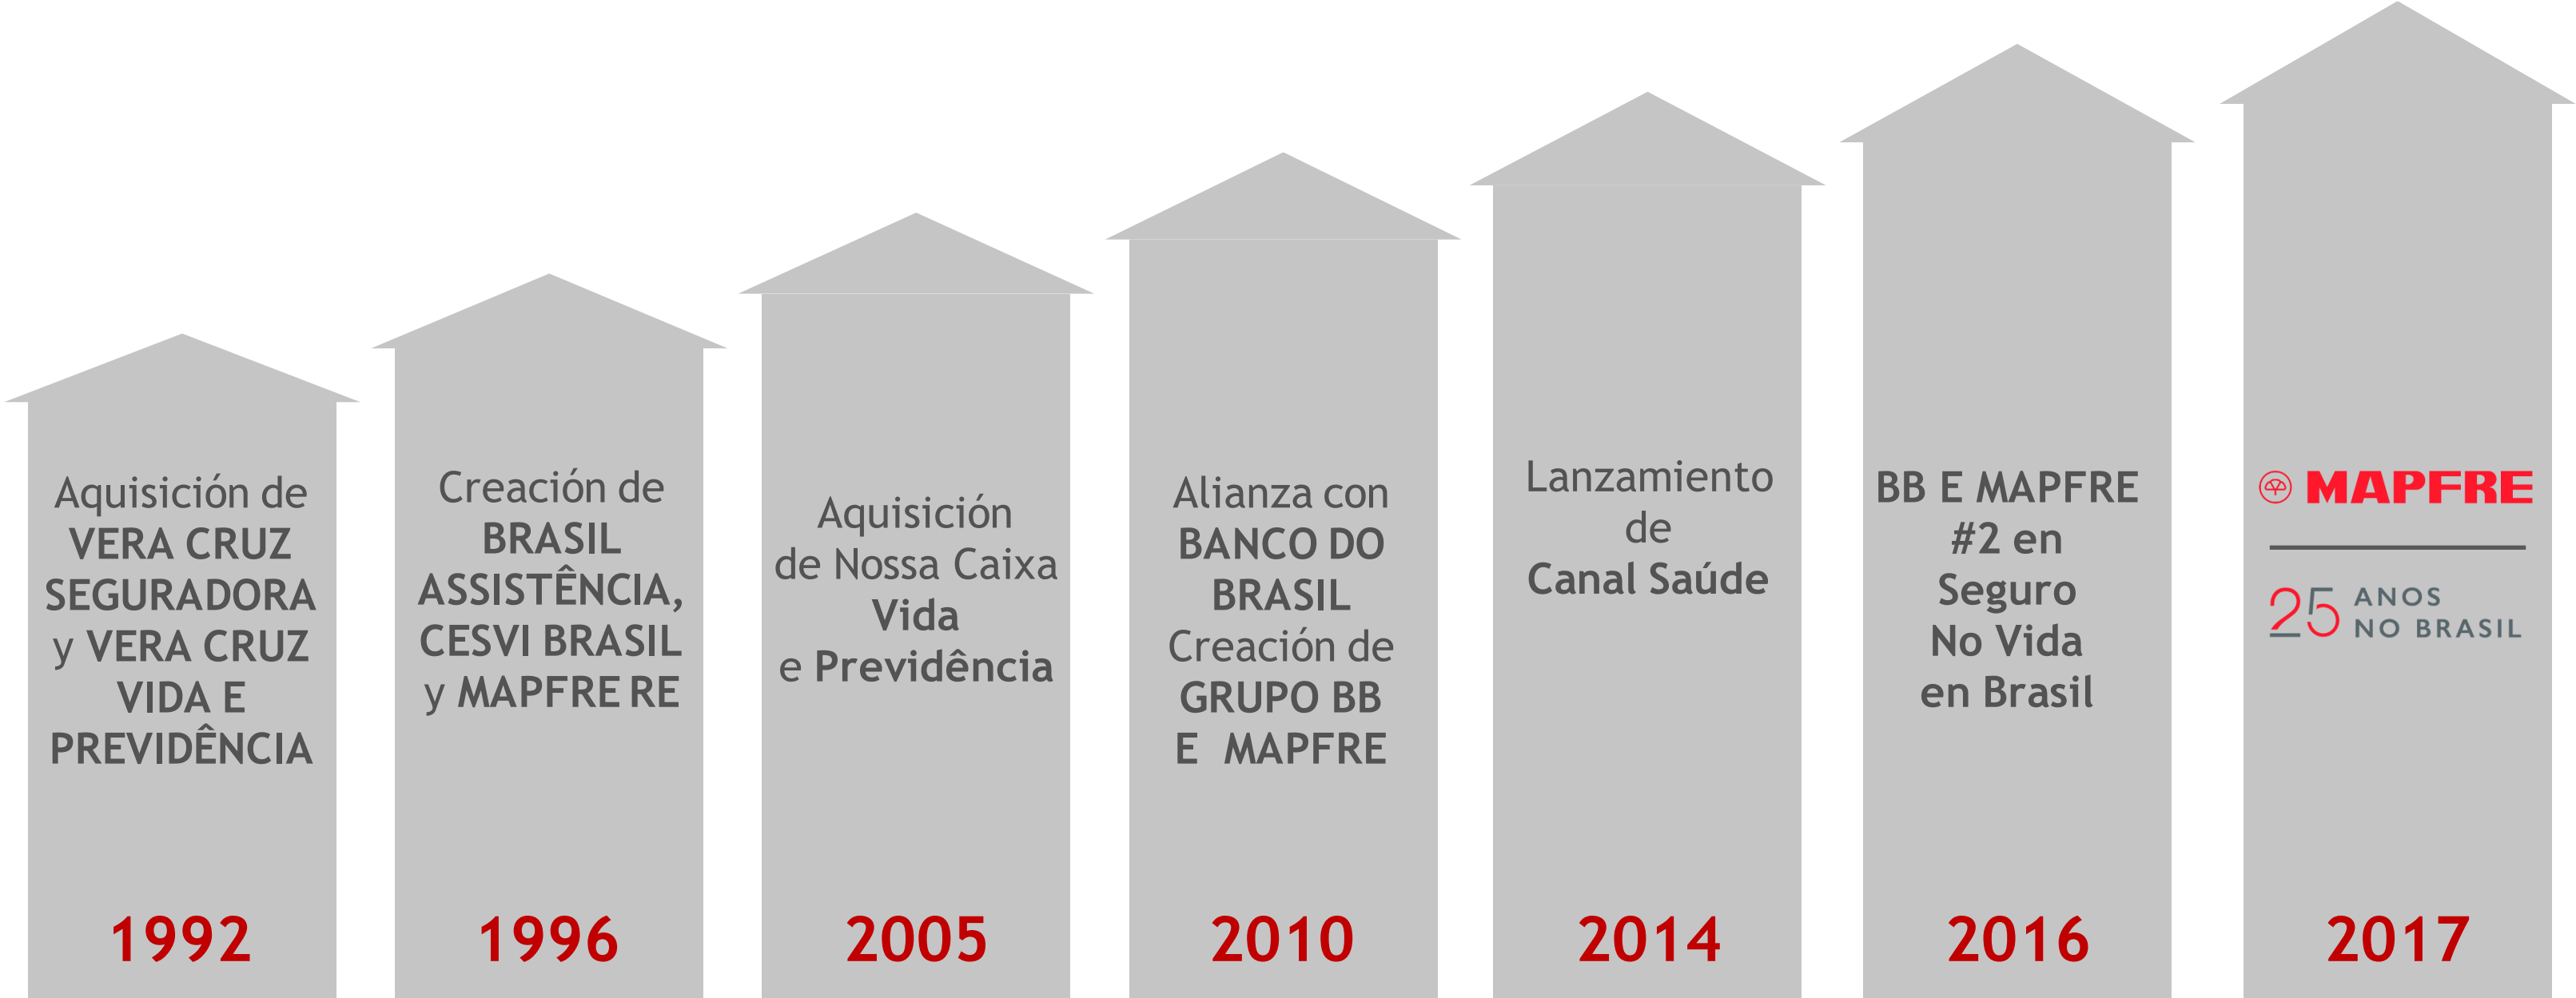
Aquisición de VERA CRUZ SEGURADORA y VERA CRUZ VIDA E PREVIDÊNCIA

1992

Creación de BRASIL ASSISTÊNCIA, CESVI BRASIL y MAPFRE RE

1996

Aquisición de Nossa Caixa Vida e Previdência

2005

Alianza con BANCO DO BRASIL Creación de GRUPO BB E MAPFRE

2010

Lanzamiento de Canal Saúde

2014

BB E MAPFRE #2 en Seguro No Vida en Brasil

2016

MAPFRE

25 ANOS NO BRASIL

2017